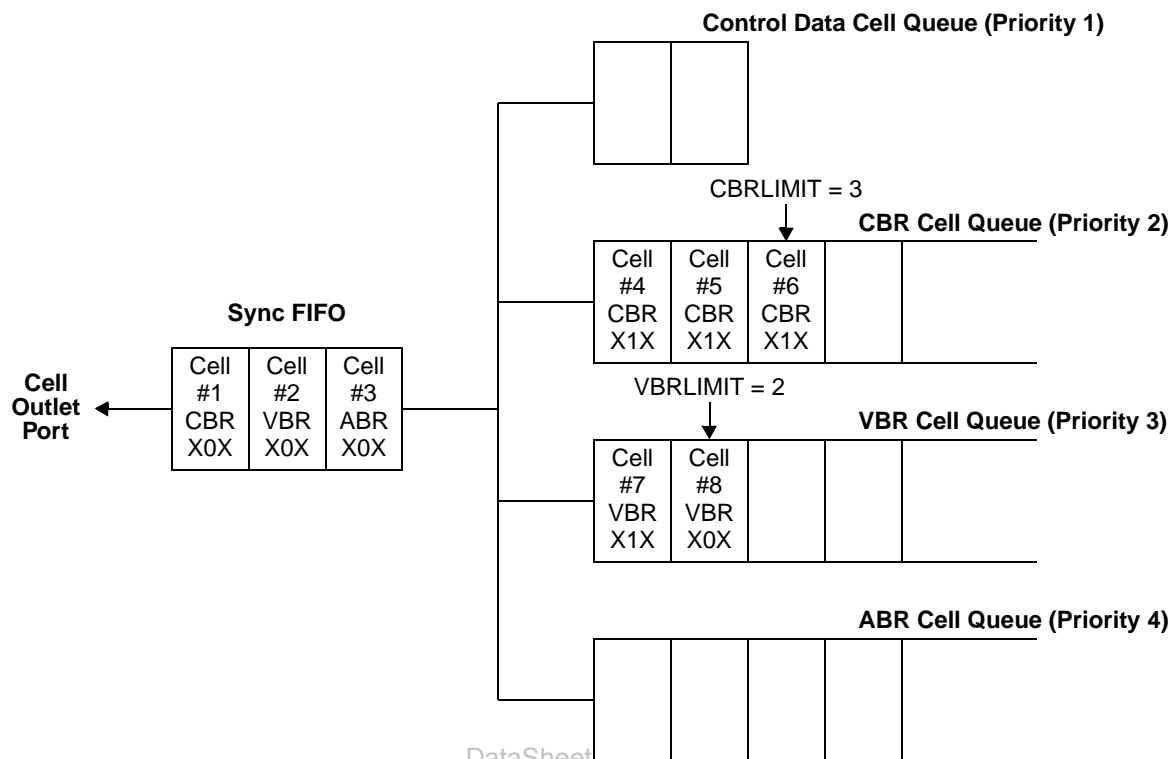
Control Data Cell Queue (Priority 1)

CBRLIMIT = 3

CBR Cell Queue (Priority 2)

| Cell #4 CBR X1X | Cell #5 CBR X1X | Cell #6 CBR X1X | | |
|---|---|---|---|---|

Sync FIFO

Cell Outlet Port

| Cell #1 CBR X0X | Cell #2 VBR X0X | Cell #3 ABR X0X |
|---|---|---|

VBRLIMIT = 2

VBR Cell Queue (Priority 3)

| Cell #7 VBR X1X | Cell #8 VBR X0X | | | |
|---|---|---|---|---|

ABR Cell Queue (Priority 4)

DataSheet